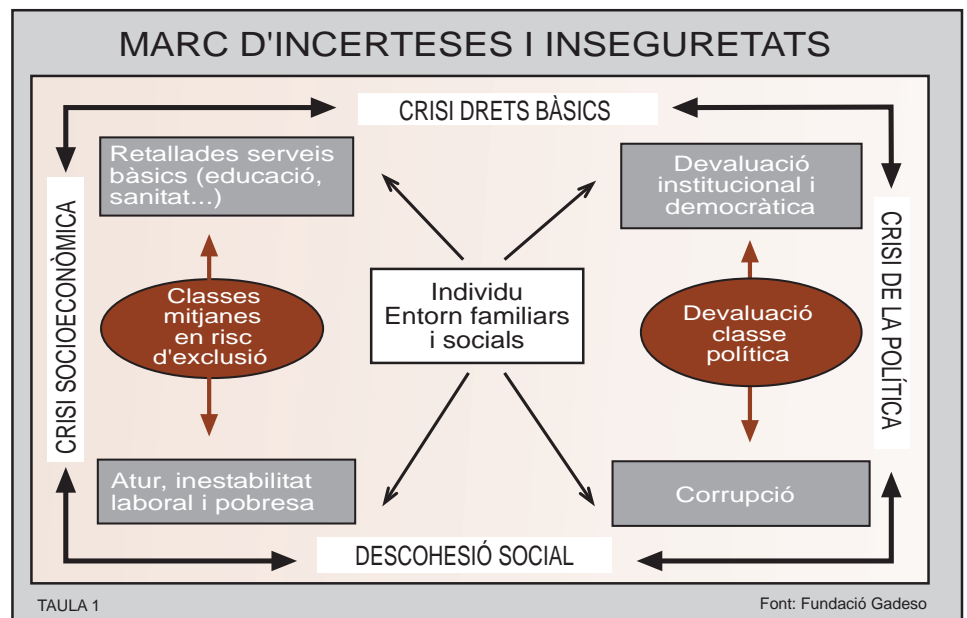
MARC D'INCERTESES I INSEGURETATS

CRISI DRETS BÀSICS

CRISI SOCIOECONÒMICA

CRISI DE LA POLÍTICA

Retallades serveis bàsics (educació, sanitat...)

Devaluació institucional i democràtica

Classes mitjanes en risc d'exclusió

Individu Entorn familiars i socials

Devaluació classe política

Atur, inestabilitat laboral i pobresa

Corrupció

DESCOHESIÓ SOCIAL

TAULA 1

Font: Fundació Gadeso